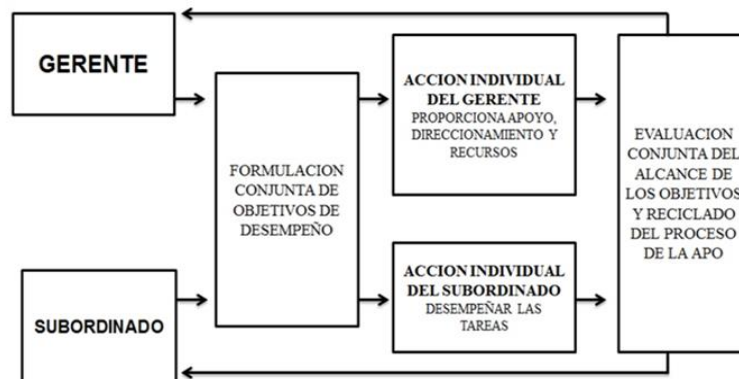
GERENTE

SUBORDINADO

FORMULACION CONJUNTA DE OBJETIVOS DE DESEMPEÑO

ACCION INDIVIDUAL DEL GERENTE
PROPORCIONA APOYO, DIRECCIONAMIENTO Y RECURSOS

ACCION INDIVIDUAL DEL SUBORDINADO
DESEMPEÑAR LAS TAREAS

EVALUACION CONJUNTA DEL ALCANCE DE LOS OBJETIVOS Y RECICLADO DEL PROCESO DE LA APO